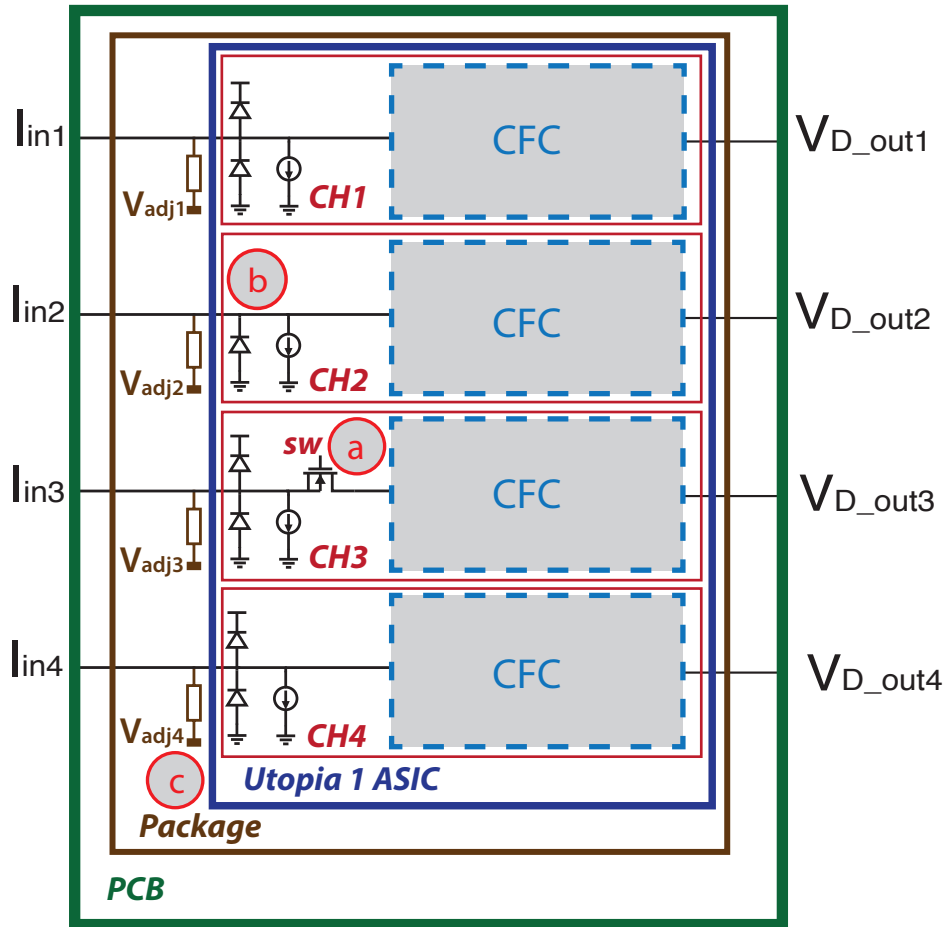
$I_{in1}$
$V_{adj1}$
CH1
CFC
$V_{D\_out1}$

b
$I_{in2}$
$V_{adj2}$
CH2
CFC
$V_{D\_out2}$

sw
a
$I_{in3}$
$V_{adj3}$
CH3
CFC
$V_{D\_out3}$

$I_{in4}$
$V_{adj4}$
CH4
CFC
$V_{D\_out4}$

c
Utopia 1 ASIC
Package
PCB